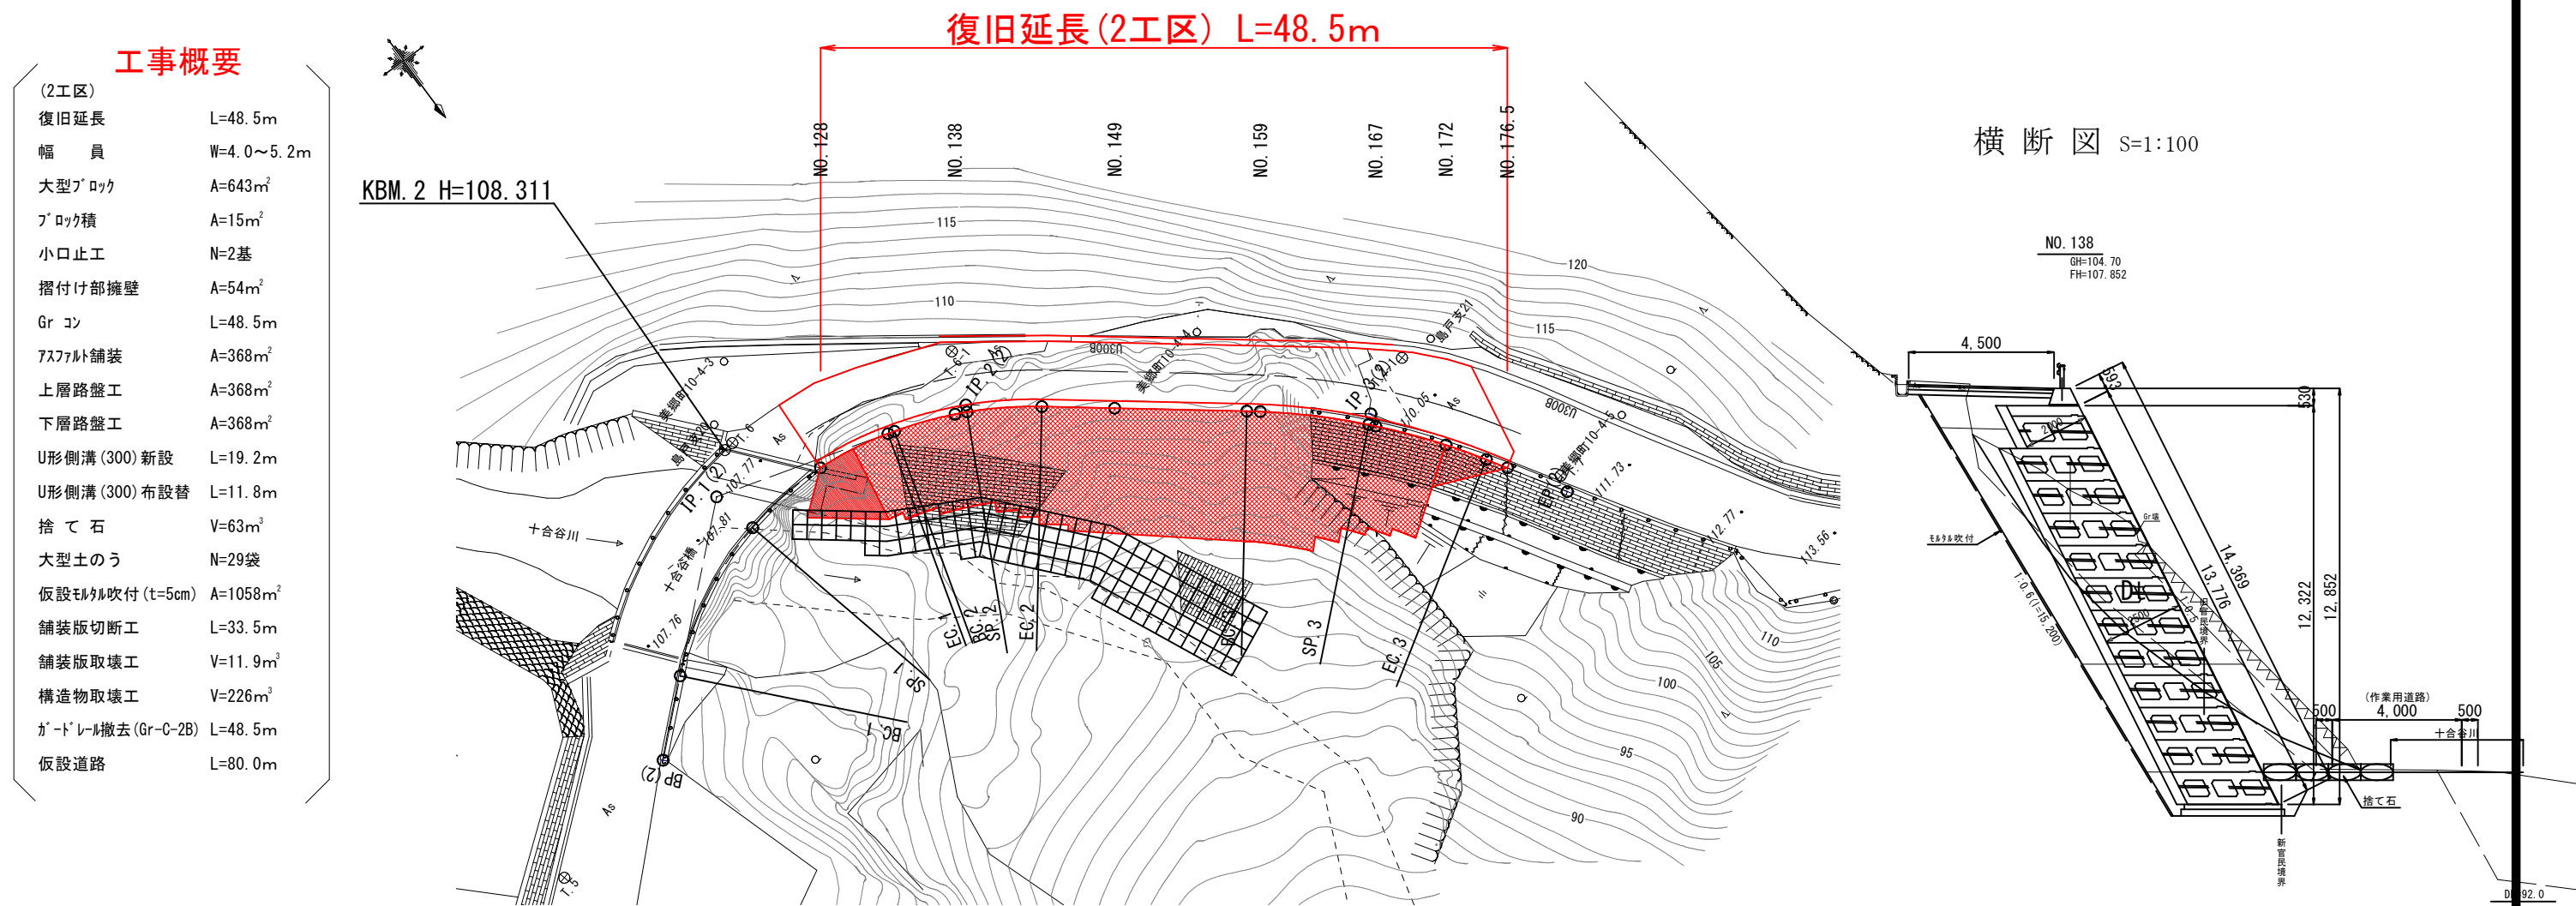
工事概要

(2工区)

| | |
|---|---|
| 復旧延長 | L=48.5m |
| 幅　　員 | W=4.0～5.2m |
| 大型ﾌﾞﾛｯｸ | A=643m$^2$ |
| ﾌﾞﾛｯｸ積 | A=15m$^2$ |
| 小口止工 | N=2基 |
| 摺付け部擁壁 | A=54m$^2$ |
| Gr ｺﾝ | L=48.5m |
| ｱｽﾌｧﾙﾄ舗装 | A=368m$^2$ |
| 上層路盤工 | A=368m$^2$ |
| 下層路盤工 | A=368m$^2$ |
| U形側溝(300)新設 | L=19.2m |
| U形側溝(300)布設替 | L=11.8m |
| 捨 て 石 | V=63m$^3$ |
| 大型土のう | N=29袋 |
| 仮設ﾓﾙﾀﾙ吹付(t=5cm) | A=1058m$^2$ |
| 舗装版切断工 | L=33.5m |
| 舗装版取壊工 | V=11.9m$^3$ |
| 構造物取壊工 | V=226m$^3$ |
| ｶﾞｰﾄﾞﾚｰﾙ撤去(Gr-C-2B) | L=48.5m |
| 仮設道路 | L=80.0m |

復旧延長(2工区) L=48.5m

KBM.2 H=108.311

NO.128 NO.138 NO.149 NO.159 NO.167 NO.172 NO.176.5

115 110 120 115 110 105 100 95 90

U300B U300B As As As

十合谷川 十合谷橋 IP.1(2) IP.2(2) IP.3(2) EP(2) BP(2) BC.1 SP.1 EC.1 BC.2 SP.2 EC.2 SP.3 EC.3 BC.3

107.77 107.81 107.76 110.05 111.73 112.77 113.56

横 断 図 S=1:100

NO.138
GH=104.70
FH=107.852

4,500 530 14.369 13.776 12.322 12.852 500 4,000 500

ﾓﾙﾀﾙ吹付 Gr柱 1:0.6(1=15.200) (作業用道路) 十合谷川 捨て石 新官民境界 旧官民境界

DL=92.0